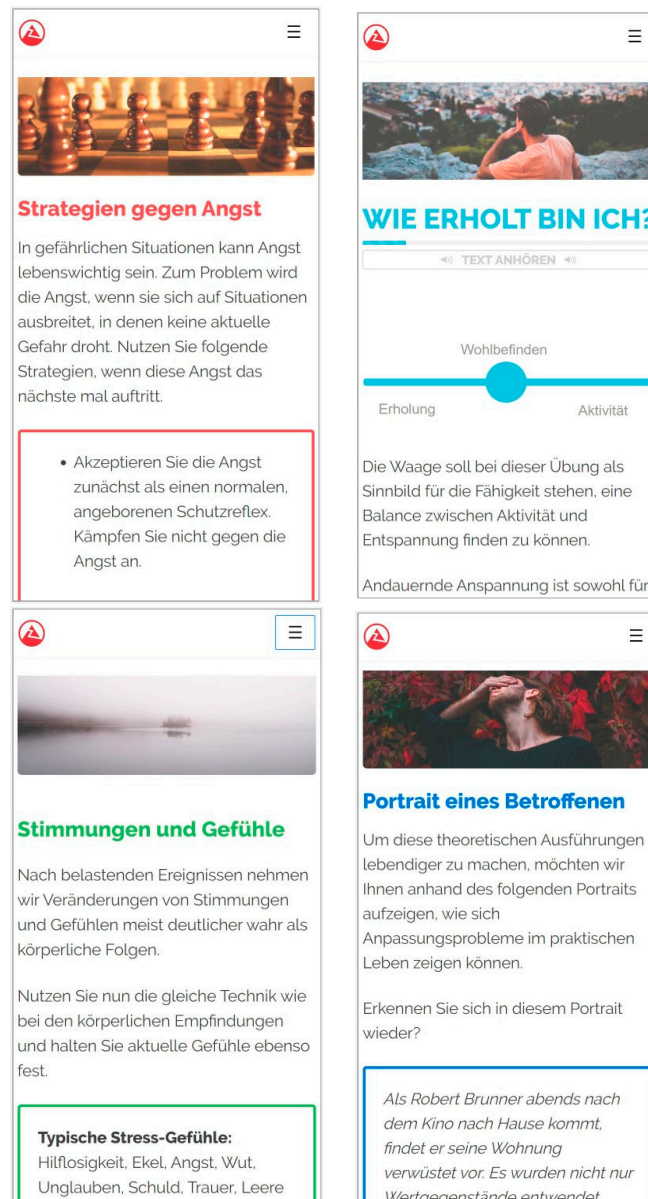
☰

Strategien gegen Angst

In gefährlichen Situationen kann Angst lebenswichtig sein. Zum Problem wird die Angst, wenn sie sich auf Situationen ausbreitet, in denen keine aktuelle Gefahr droht. Nutzen Sie folgende Strategien, wenn diese Angst das nächste mal auftritt.

• Akzeptieren Sie die Angst zunächst als einen normalen, angeborenen Schutzreflex. Kämpfen Sie nicht gegen die Angst an.

☰

WIE ERHOLT BIN ICH?

TEXT ANHÖREN

Wohlbefinden

Erholung

Aktivität

Die Waage soll bei dieser Übung als Sinnbild für die Fähigkeit stehen, eine Balance zwischen Aktivität und Entspannung finden zu können.

Andauernde Anspannung ist sowohl für

☰

Stimmungen und Gefühle

Nach belastenden Ereignissen nehmen wir Veränderungen von Stimmungen und Gefühlen meist deutlicher wahr als körperliche Folgen.

Nutzen Sie nun die gleiche Technik wie bei den körperlichen Empfindungen und halten Sie aktuelle Gefühle ebenso fest.

Typische Stress-Gefühle:
Hilflosigkeit, Ekel, Angst, Wut, Unglauben, Schuld, Trauer, Leere

☰

Portrait eines Betroffenen

Um diese theoretischen Ausführungen lebendiger zu machen, möchten wir Ihnen anhand des folgenden Portraits aufzeigen, wie sich Anpassungsprobleme im praktischen Leben zeigen können.

Erkennen Sie sich in diesem Portrait wieder?

Als Robert Brunner abends nach dem Kino nach Hause kommt, findet er seine Wohnung verwüstet vor. Es wurden nicht nur Wertgegenstände entwendet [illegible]